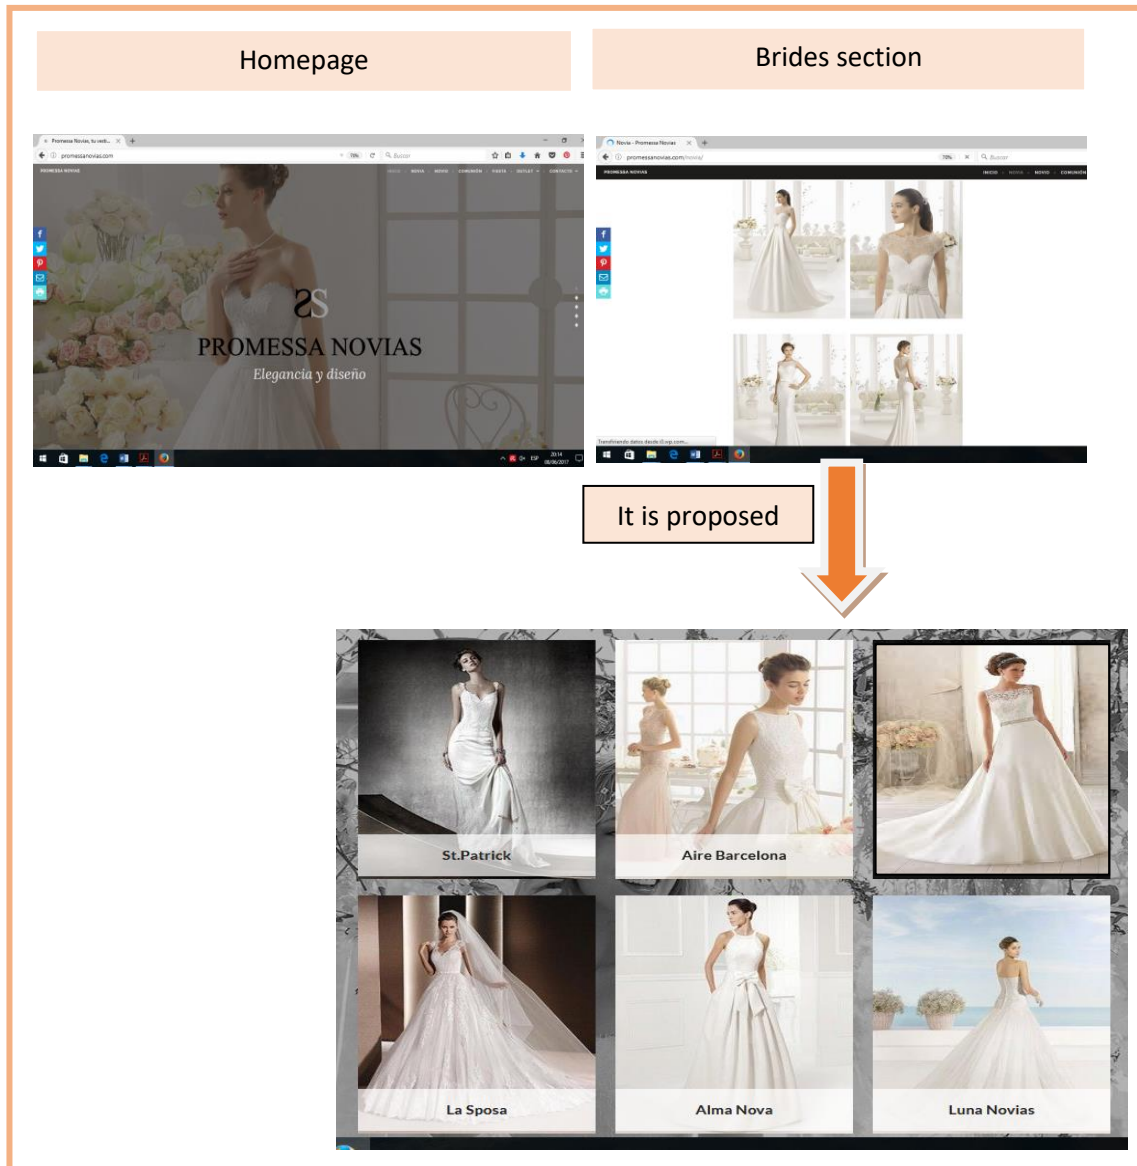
Homepage

Brides section

Promessa Novias, tu vesti...

promessanovias.com

PROMESSA NOVIAS

INICIO NOVIA NOVIO COMUNIÓN FIESTA OUTLET CONTACTO

PROMESSA NOVIAS

Elegancia y diseño

Novia - Promessa Novias

promessanovias.com/novia/

PROMESSA NOVIAS

INICIO NOVIA NOVIO COMUNIÓN

It is proposed

St.Patrick

Aire Barcelona

La Sposa

Alma Nova

Luna Novias